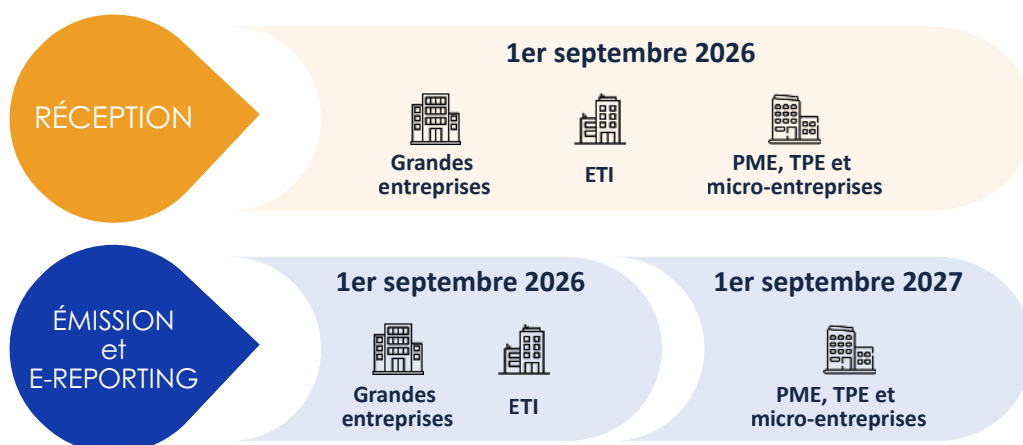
RÉCEPTION

1er septembre 2026

Grandes entreprises

ETI

PME, TPE et micro-entreprises

ÉMISSION et E-REPORTING

1er septembre 2026

Grandes entreprises

ETI

1er septembre 2027

PME, TPE et micro-entreprises